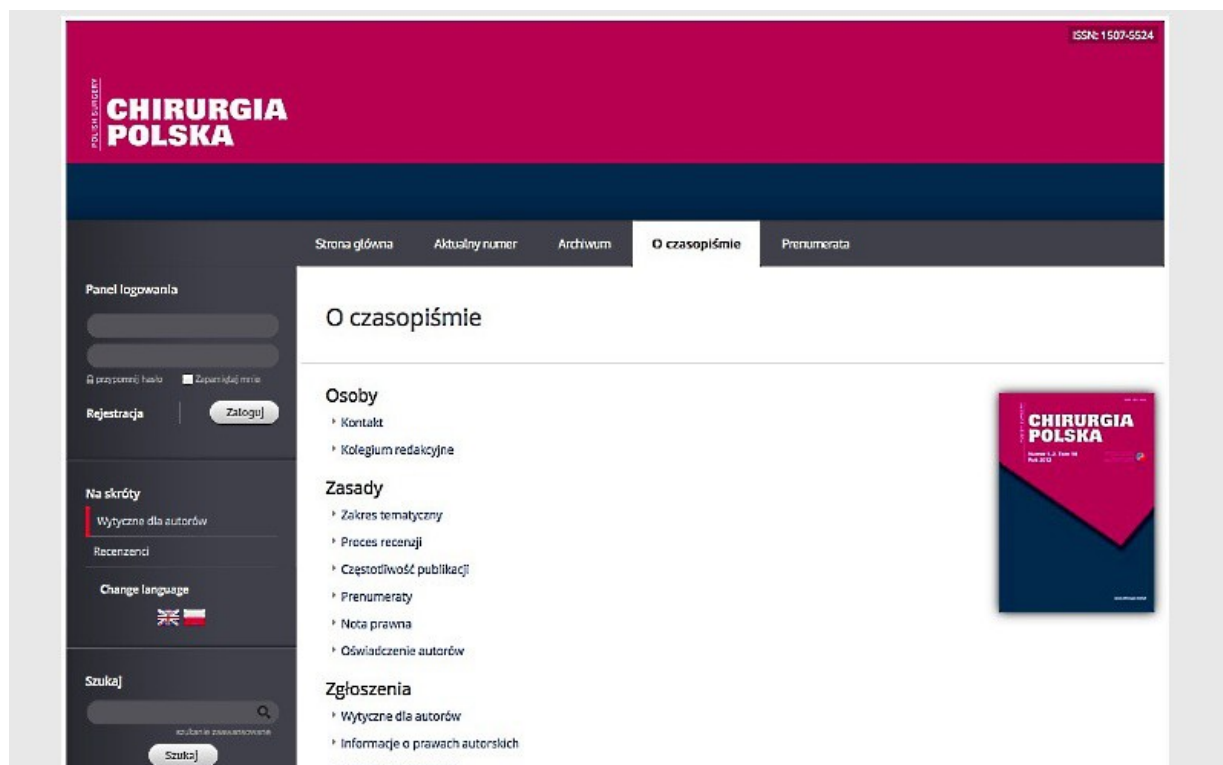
ISSN: 1507-5524

POLISH SURGERY
CHIRURGIA POLSKA

Strona główna
Aktualny numer
Archiwum
O czasopiśmie
Prenumerata

Panel logowania

przypomnij hasło
Zapamiętaj mnie

Rejestracja
Zaloguj

Na skróty
Wytyczne dla autorów
Recenzenci

Change language

Szukaj
szukanie zaawansowane
Szukaj

O czasopiśmie

Osoby
Kontakt
Kolegium redakcyjne

Zasady
Zakres tematyczny
Proces recenzji
Częstotliwość publikacji
Prenumeraty
Nota prawna
Oświadczenie autorów

Zgłoszenia
Wytyczne dla autorów
Informacje o prawach autorskich

CHIRURGIA POLSKA
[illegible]